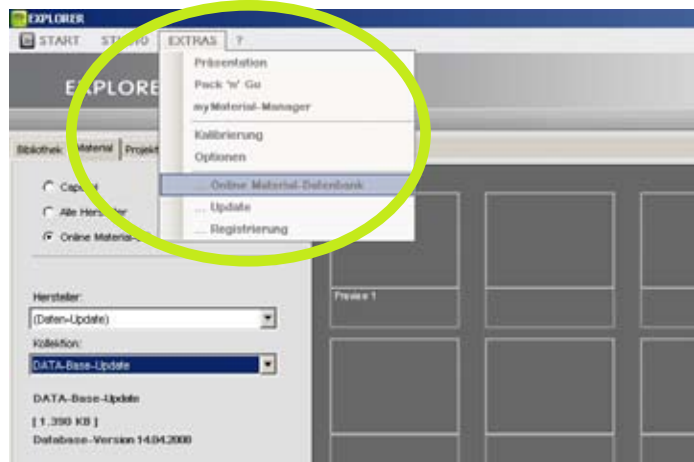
EXPLORER

START STUDIO EXTRAS ?

EXPLORER

Präsentation
Pack 'n' Go
myMaterial-Manager
Kalibrierung
Optionen
... Online Material-Datenbank
... Update
... Registrierung

Bibliothek Material Projekt

Caparol
Alle Hersteller
Online Material-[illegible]

Hersteller:
(Daten-Update)
Kollektion:
DATA-Base-Update

DATA-Base-Update
[ 1.390 KB ]
Database-Version 14.04.2008

Preview 1